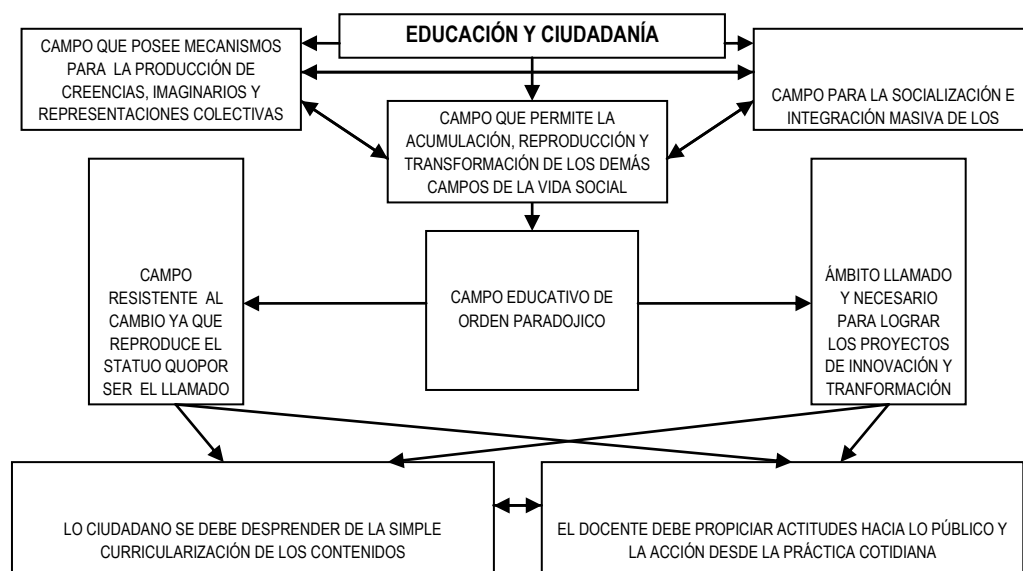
EDUCACIÓN Y CIUDADANÍA

CAMPO QUE POSEE MECANISMOS PARA LA PRODUCCIÓN DE CREENCIAS, IMAGINARIOS Y REPRESENTACIONES COLECTIVAS

CAMPO PARA LA SOCIALIZACIÓN E INTEGRACIÓN MASIVA DE LOS

CAMPO QUE PERMITE LA ACUMULACIÓN, REPRODUCCIÓN Y TRANSFORMACIÓN DE LOS DEMÁS CAMPOS DE LA VIDA SOCIAL

CAMPO RESISTENTE AL CAMBIO YA QUE REPRODUCE EL STATUO QUOPOR SER EL LLAMADO

CAMPO EDUCATIVO DE ORDEN PARADOJICO

ÁMBITO LLAMADO Y NECESARIO PARA LOGRAR LOS PROYECTOS DE INNOVACIÓN Y TRANFORMACIÓN

LO CIUDADANO SE DEBE DESPRENDER DE LA SIMPLE CURRICULARIZACIÓN DE LOS CONTENIDOS

EL DOCENTE DEBE PROPICIAR ACTITUDES HACIA LO PÚBLICO Y LA ACCIÓN DESDE LA PRÁCTICA COTIDIANA